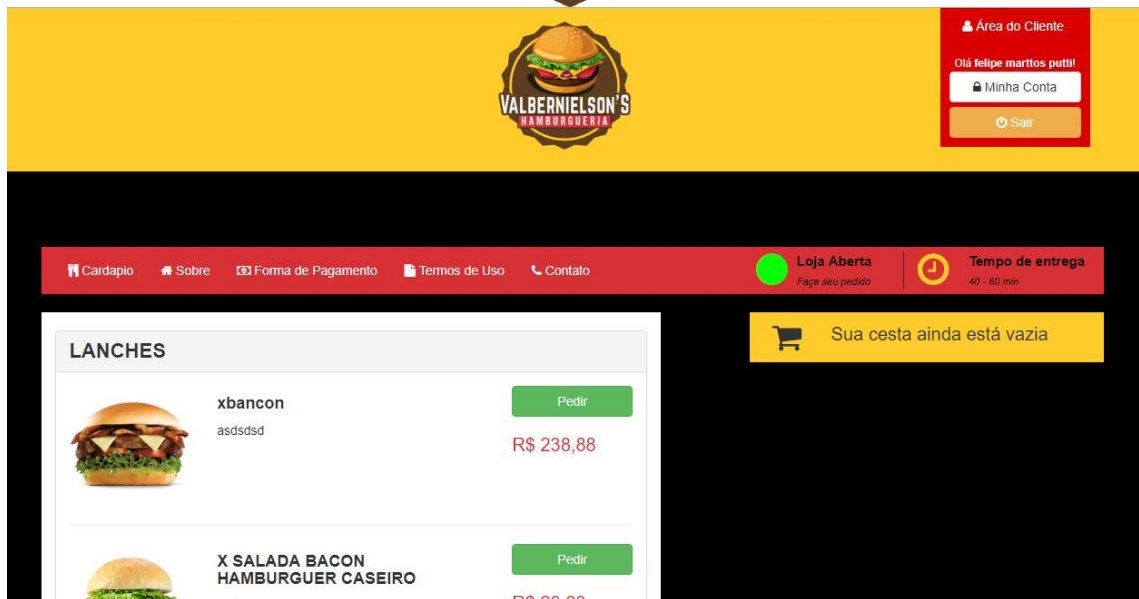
VALBERNIELSON'S
HAMBURGUERIA

Área do Cliente
Olá felipe marttos putti!
Minha Conta
Sair

Cardapio
Sobre
Forma de Pagamento
Termos de Uso
Contato

Loja Aberta
Faça seu pedido

Tempo de entrega
40 - 60 min

LANCHES

xbancon
asdsdsd
Pedir
R$ 238,88

X SALADA BACON HAMBURGUER CASEIRO
Pedir
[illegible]

Sua cesta ainda está vazia